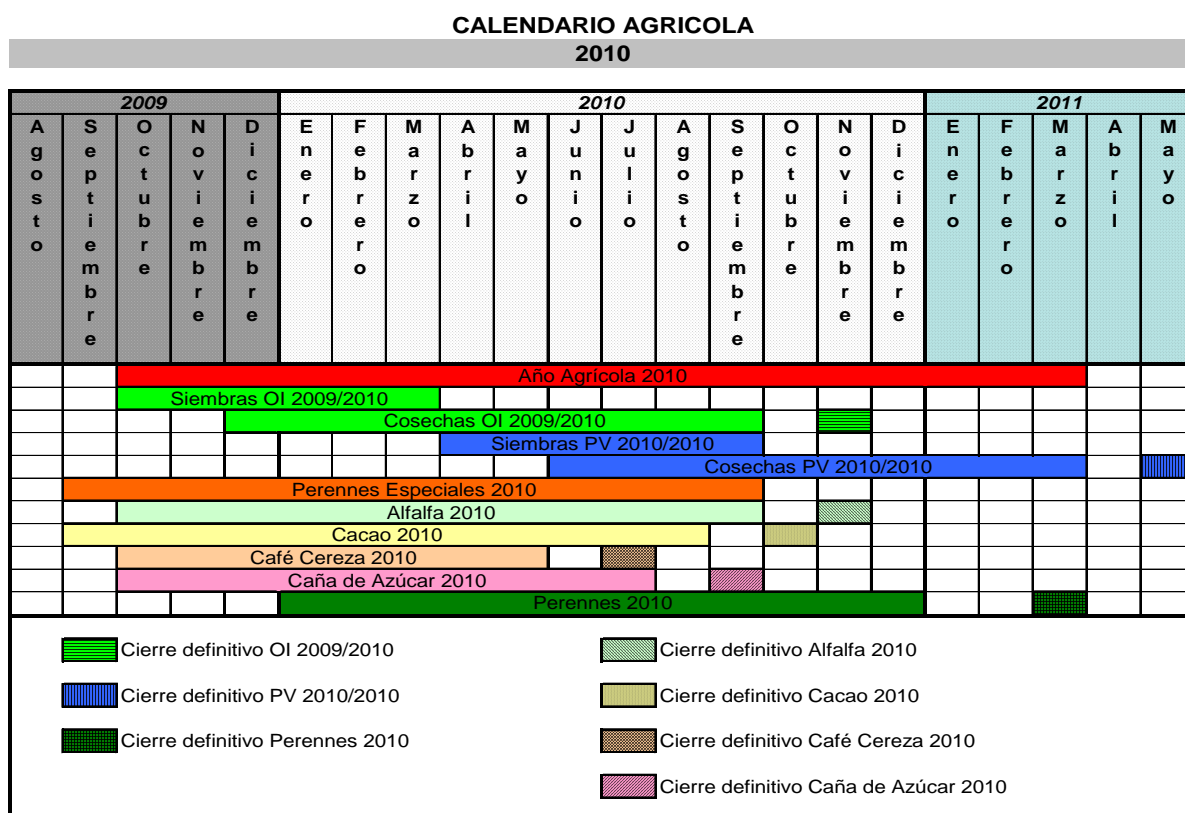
CALENDARIO AGRICOLA
2010

| 2009 | | | | | 2010 | | | | | | | | | | | | | 2011 | | | | |
|---|---|---|---|---|---|---|---|---|---|---|---|---|---|---|---|---|---|---|---|---|---|---|
| Agosto | Septiembre | Octubre | Noviembre | Diciembre | Enero | Febrero | Marzo | Abril | Mayo | Junio | Julio | Agosto | Septiembre | Octubre | Noviembre | Diciembre | Enero | Febrero | Marzo | Abril | Mayo |

Año Agrícola 2010
Siembras OI 2009/2010
Cosechas OI 2009/2010
Siembras PV 2010/2010
Cosechas PV 2010/2010
Perennes Especiales 2010
Alfalfa 2010
Cacao 2010
Café Cereza 2010
Caña de Azúcar 2010
Perennes 2010

Cierre definitivo OI 2009/2010

Cierre definitivo PV 2010/2010

Cierre definitivo Perennes 2010

Cierre definitivo Alfalfa 2010

Cierre definitivo Cacao 2010

Cierre definitivo Café Cereza 2010

Cierre definitivo Caña de Azúcar 2010